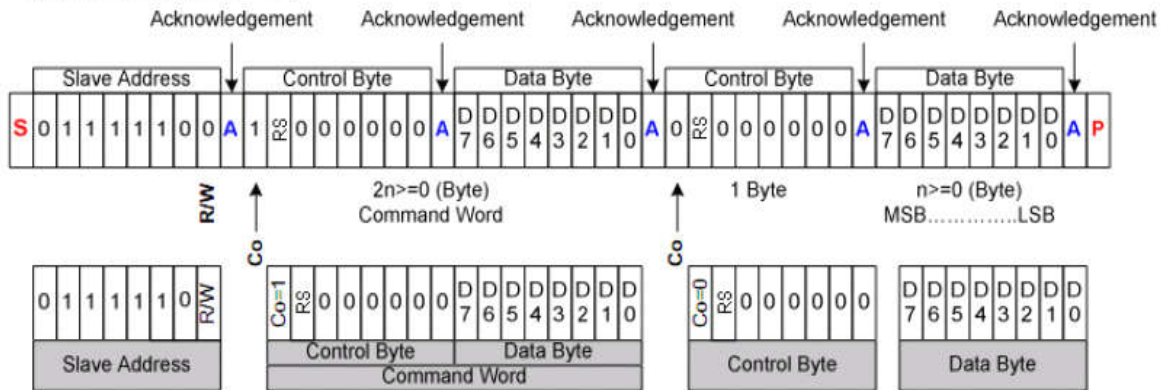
Acknowledgement Acknowledgement Acknowledgement Acknowledgement Acknowledgement

| Slave Address | Control Byte | Data Byte | Control Byte | Data Byte |
|---|---|---|---|---|

S 0 1 1 1 1 1 0 0 A 1 RS 0 0 0 0 0 0 A D7 D6 D5 D4 D3 D2 D1 D0 A 0 RS 0 0 0 0 0 0 A D7 D6 D5 D4 D3 D2 D1 D0 A P

R/W

Co

2n>=0 (Byte)
Command Word

Co

1 Byte

n>=0 (Byte)
MSB……………LSB

| 0 | 1 | 1 | 1 | 1 | 1 | 0 | R/W |
|---|---|---|---|---|---|---|---|

Slave Address

| Co=1 | RS | 0 | 0 | 0 | 0 | 0 | 0 | D7 | D6 | D5 | D4 | D3 | D2 | D1 | D0 |
|---|---|---|---|---|---|---|---|---|---|---|---|---|---|---|---|

Control Byte | Data Byte
Command Word

| Co=0 | RS | 0 | 0 | 0 | 0 | 0 | 0 |
|---|---|---|---|---|---|---|---|

Control Byte

| D7 | D6 | D5 | D4 | D3 | D2 | D1 | D0 |
|---|---|---|---|---|---|---|---|

Data Byte